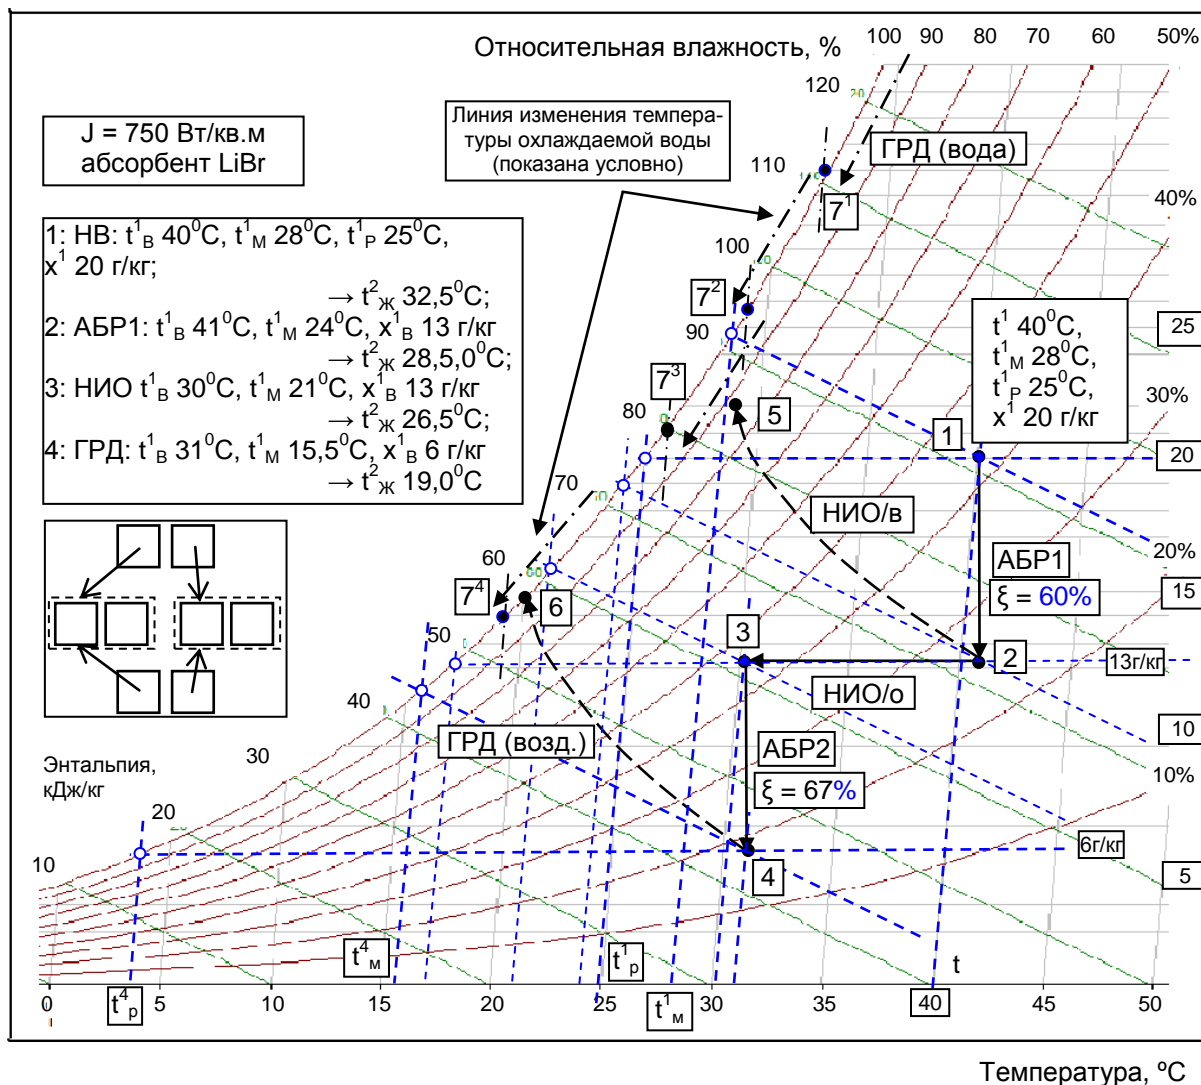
Относительная влажность, %

100 90 80 70 60 50%

J = 750 Вт/кв.м
абсорбент LiBr

Линия изменения температуры охлаждаемой воды (показана условно)

ГРД (вода)

$7^1$

$7^2$

$7^3$

$7^4$

1: НВ: $t^1_В$ 40$^0$С, $t^1_М$ 28$^0$С, $t^1_Р$ 25$^0$С, $x^1$ 20 г/кг;
→ $t^2_Ж$ 32,5$^0$С;
2: АБР1: $t^1_В$ 41$^0$С, $t^1_М$ 24$^0$С, $x^1_В$ 13 г/кг
→ $t^2_Ж$ 28,5,0$^0$С;
3: НИО $t^1_В$ 30$^0$С, $t^1_М$ 21$^0$С, $x^1_В$ 13 г/кг
→ $t^2_Ж$ 26,5$^0$С;
4: ГРД: $t^1_В$ 31$^0$С, $t^1_М$ 15,5$^0$С, $x^1_В$ 6 г/кг
→ $t^2_Ж$ 19,0$^0$С

$t^1$ 40$^0$С,
$t^1_М$ 28$^0$С,
$t^1_Р$ 25$^0$С,
$x^1$ 20 г/кг

120 110 100 90 80 70 60 50 40 30 20 10

40% 30% 20% 10%

25 20 15 10 5

1 2 3 4 5 6

НИО/в

АБР1
ξ = 60%

13г/кг

НИО/о

ГРД (возд.)

АБР2
ξ = 67%

6г/кг

Энтальпия,
кДж/кг

$t^4_м$

$t^1_р$

$t^4_р$

$t^1_м$

t

0 5 10 15 20 25 30 35 40 45 50

Температура, ºС